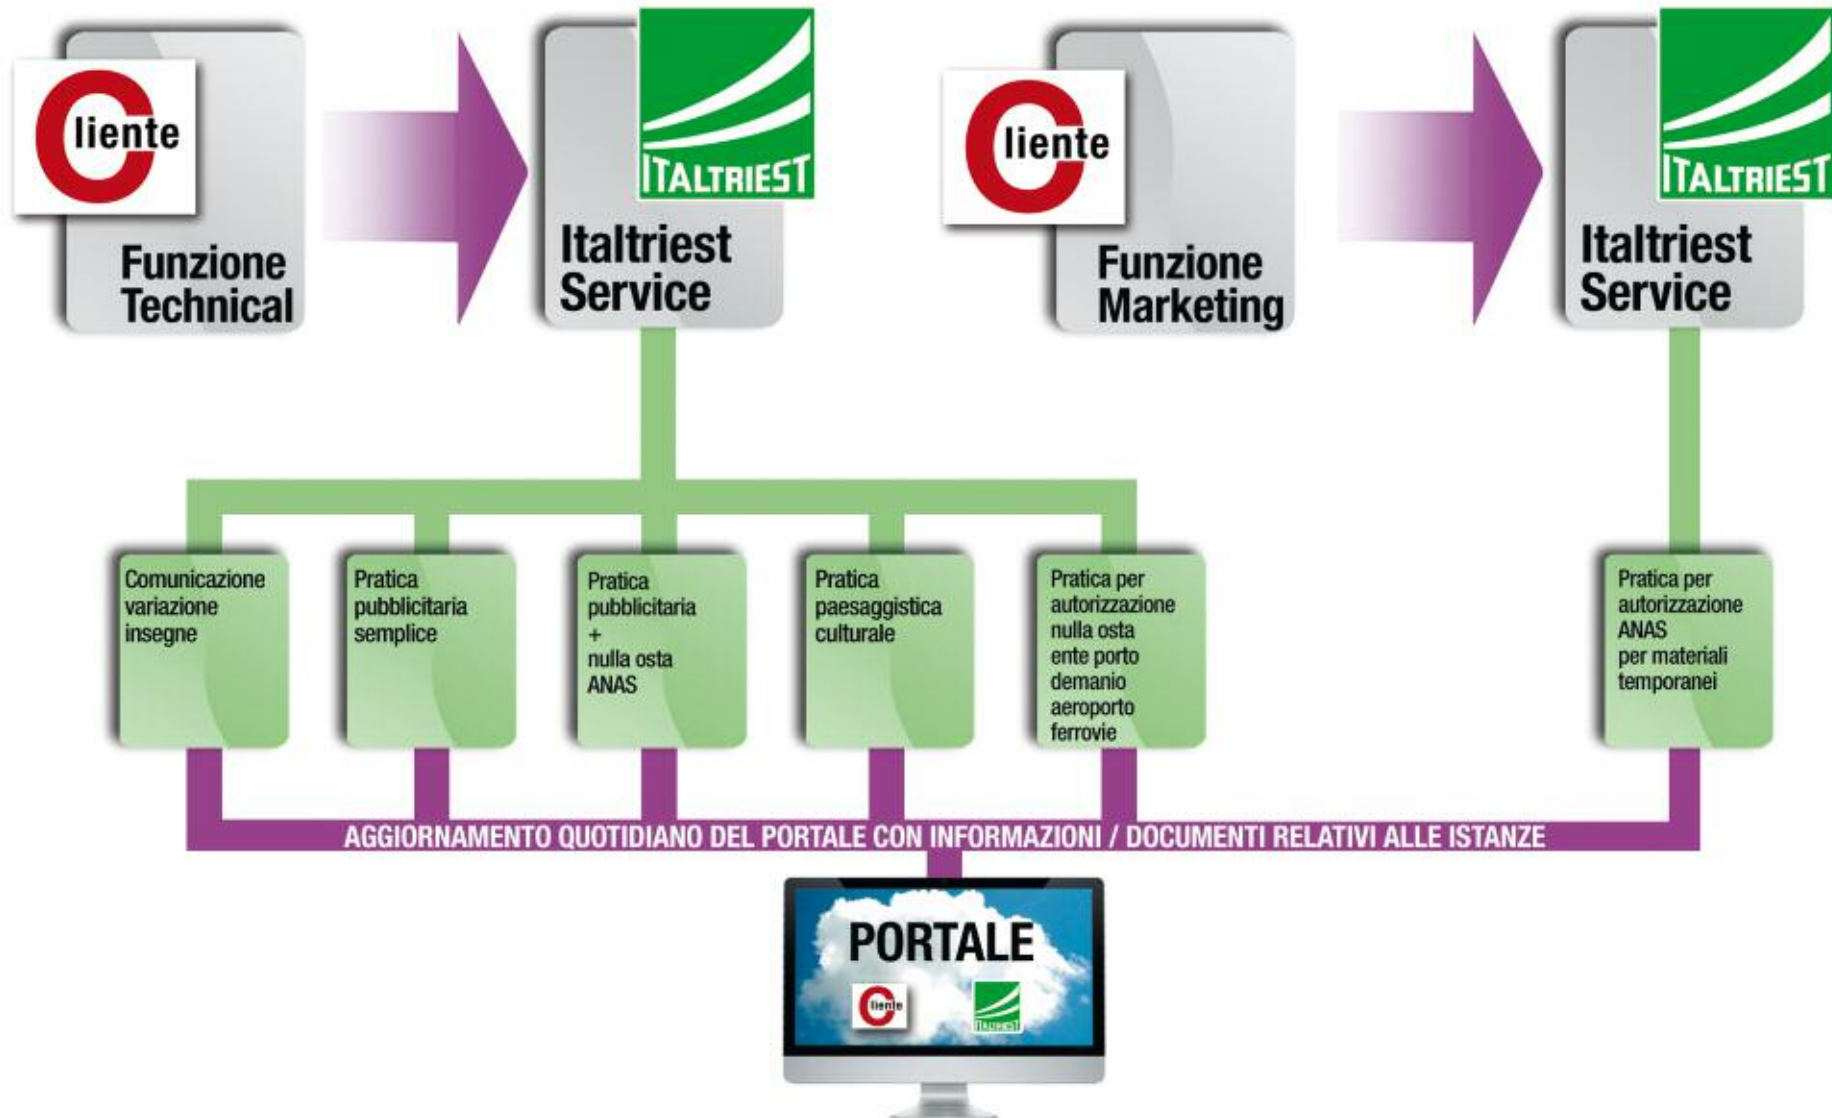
Cliente
Funzione Technical

ITALTRIEST
Italtriest Service

Cliente
Funzione Marketing

ITALTRIEST
Italtriest Service

Comunicazione variazione insegne

Pratica pubblicitaria semplice

Pratica pubblicitaria + nulla osta ANAS

Pratica paesaggistica culturale

Pratica per autorizzazione nulla osta ente porto demanio aeroporto ferrovie

Pratica per autorizzazione ANAS per materiali temporanei

AGGIORNAMENTO QUOTIDIANO DEL PORTALE CON INFORMAZIONI / DOCUMENTI RELATIVI ALLE ISTANZE

PORTALE
Cliente
ITALTRIEST